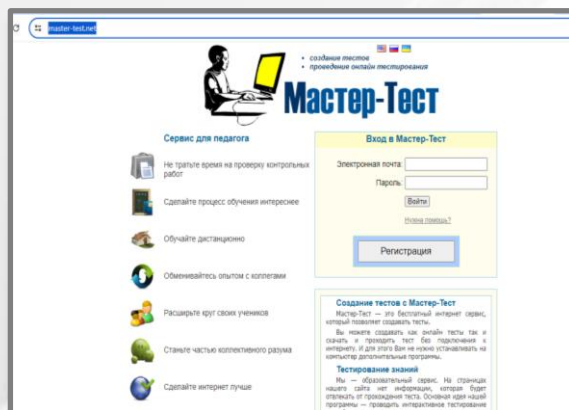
master-test.net

• создание тестов
• проведение онлайн тестирования

Мастер-Тест

Сервис для педагога

Не тратьте время на проверку контрольных работ

Сделайте процесс обучения интереснее

Обучайте дистанционно

Обменивайтесь опытом с коллегами

Расширьте круг своих учеников

Станьте частью коллективного разума

Сделайте интернет лучше

Вход в Мастер-Тест

Электронная почта:

Пароль:

Войти

Нужна помощь?

Регистрация

Создание тестов с Мастер-Тест

Мастер-Тест — это бесплатный интернет сервис, который позволяет создавать тесты.

Вы можете создавать как онлайн тесты так и скачать и проходить тест без подключения к интернету. И для этого Вам не нужно устанавливать на компьютер дополнительные программы.

Тестирование знаний

Мы — образовательный сервис. На страницах нашего сайта нет информации, которая будет отвлекать от прохождения теста. Основная идея нашей программы — проводить интерактивное тестирование